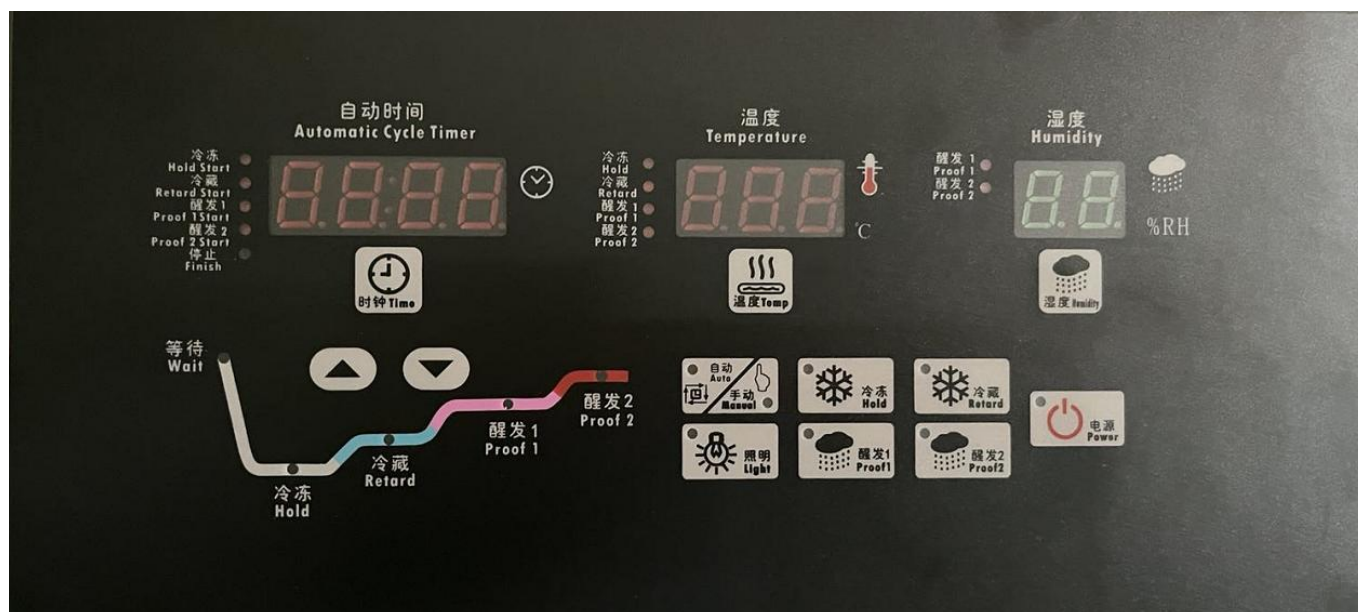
自动时间
Automatic Cycle Timer

冷冻
Hold Start
冷藏
Retard Start
醒发1
Proof 1Start
醒发2
Proof 2 Start
停止
Finish

时钟Time

温度
Temperature

冷冻
Hold
冷藏
Retard
醒发1
Proof 1
醒发2
Proof 2

°C

温度Temp

湿度
Humidity

醒发1
Proof 1
醒发2
Proof 2

%RH

湿度Humidity

等待
Wait

冷冻
Hold

冷藏
Retard

醒发1
Proof 1

醒发2
Proof 2

自动
Auto
手动
Manual

冷冻
Hold

冷藏
Retard

电源
Power

照明
Light

醒发1
Proof1

醒发2
Proof2